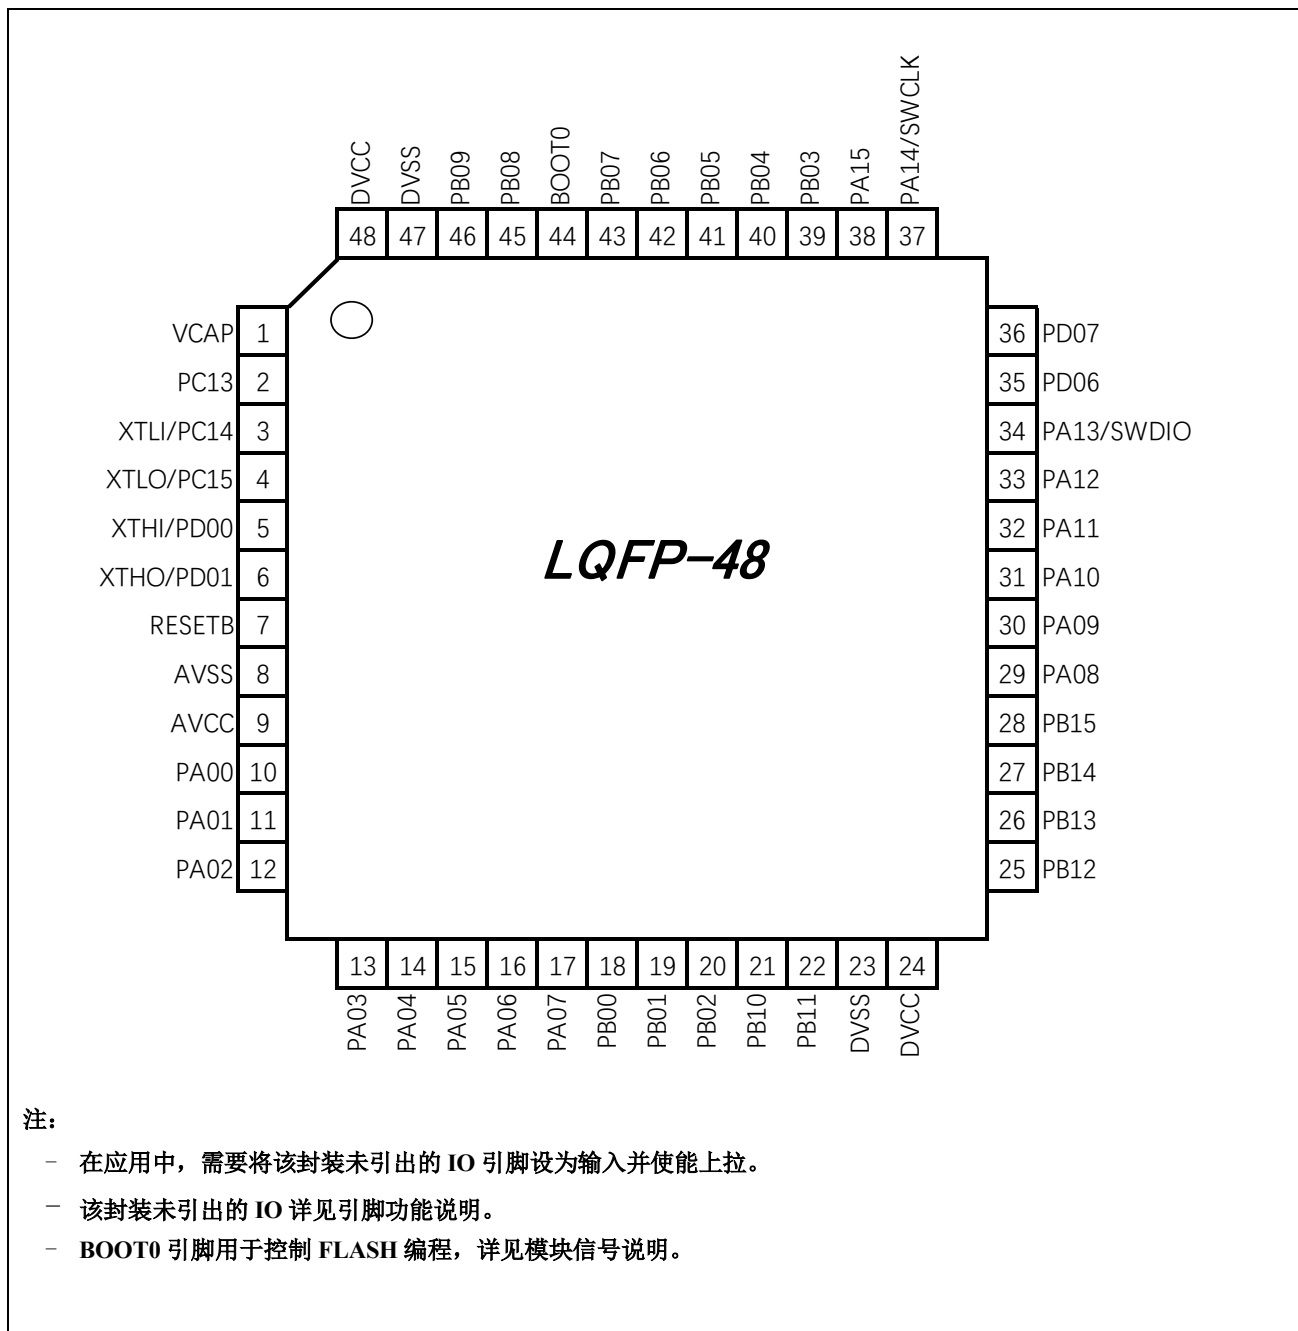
DVCC 48
DVSS 47
PB09 46
PB08 45
BOOT0 44
PB07 43
PB06 42
PB05 41
PB04 40
PB03 39
PA15 38
PA14/SWCLK 37

VCAP 1
PC13 2
XTLI/PC14 3
XTLO/PC15 4
XTHI/PD00 5
XTHO/PD01 6
RESETB 7
AVSS 8
AVCC 9
PA00 10
PA01 11
PA02 12

36 PD07
35 PD06
34 PA13/SWDIO
33 PA12
32 PA11
31 PA10
30 PA09
29 PA08
28 PB15
27 PB14
26 PB13
25 PB12

LQFP-48

13 PA03
14 PA04
15 PA05
16 PA06
17 PA07
18 PB00
19 PB01
20 PB02
21 PB10
22 PB11
23 DVSS
24 DVCC

注：

- 在应用中，需要将该封装未引出的 IO 引脚设为输入并使能上拉。

- 该封装未引出的 IO 详见引脚功能说明。

- BOOT0 引脚用于控制 FLASH 编程，详见模块信号说明。